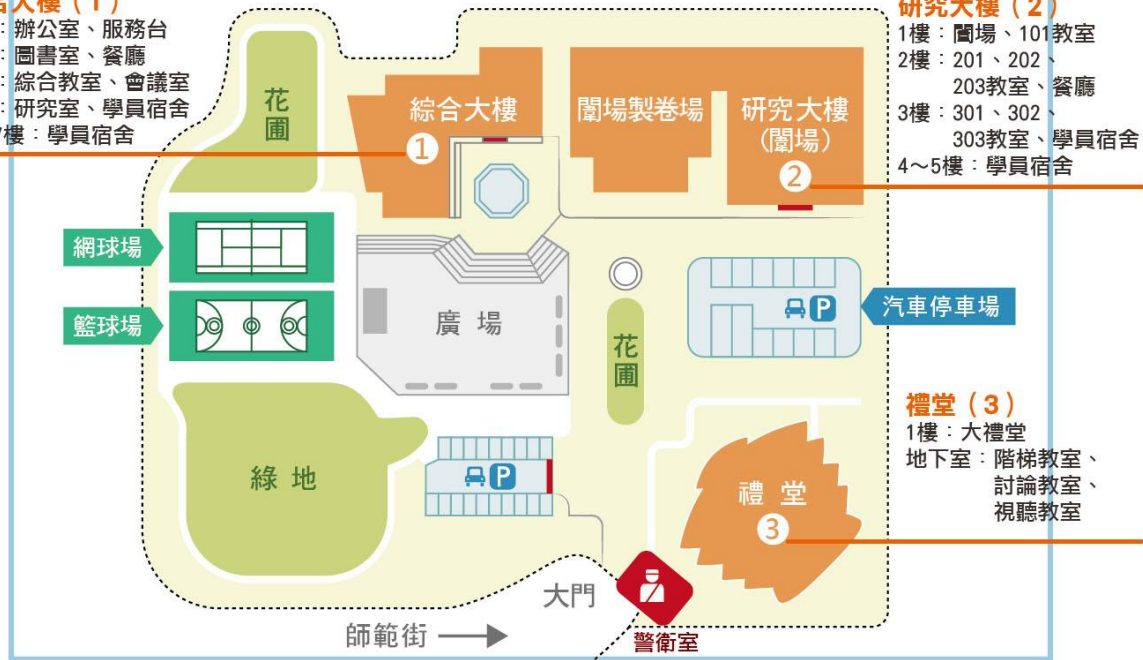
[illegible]合大樓（1）
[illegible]：辦公室、服務台
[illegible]：圖書室、餐廳
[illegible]：綜合教室、會議室
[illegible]：研究室、學員宿舍
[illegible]樓：學員宿舍

研究大樓（2）
1樓：闈場、101教室
2樓：201、202、203教室、餐廳
3樓：301、302、303教室、學員宿舍
4～5樓：學員宿舍

花圃
綜合大樓
1
闈場製卷場
研究大樓（闈場）
2
網球場
籃球場
廣場
花圃
汽車停車場
綠地
禮堂（3）
1樓：大禮堂
地下室：階梯教室、討論教室、視聽教室
禮堂
3
大門
警衛室
師範街